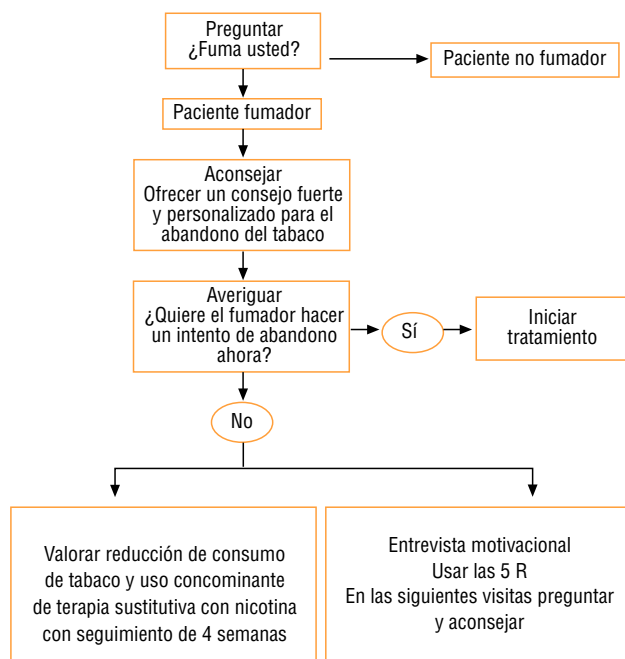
Preguntar
¿Fuma usted?

Paciente no fumador

Paciente fumador

Aconsejar
Ofrecer un consejo fuerte y personalizado para el abandono del tabaco

Averiguar
¿Quiere el fumador hacer un intento de abandono ahora?

Sí

Iniciar tratamiento

No

Valorar reducción de consumo de tabaco y uso concominante de terapia sustitutiva con nicotina con seguimiento de 4 semanas

Entrevista motivacional
Usar las 5 R
En las siguientes visitas preguntar y aconsejar